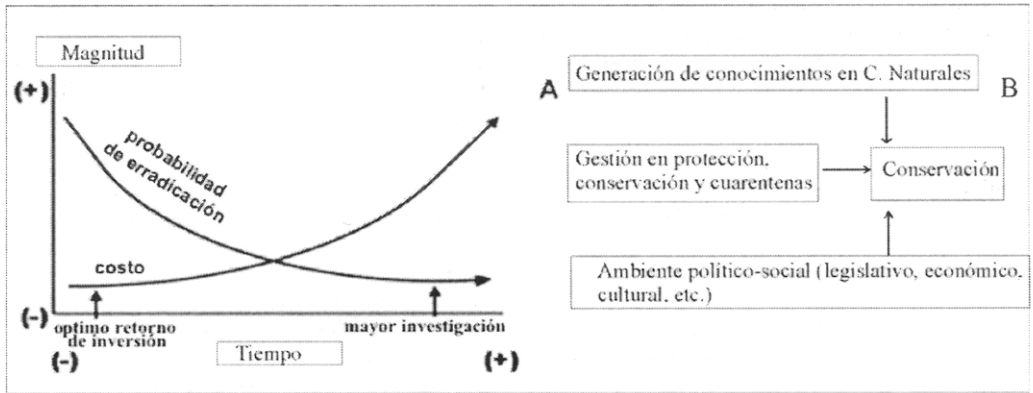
Magnitud

(+)

probabilidad de erradicación

costo

(-)

optimo retorno de inversión

mayor investigación

(-)

Tiempo

(+)

A

Generación de conocimientos en C. Naturales

B

Gestión en protección, conservación y cuarentenas

Conservación

Ambiente político-social (legislativo, económico, cultural, etc.)